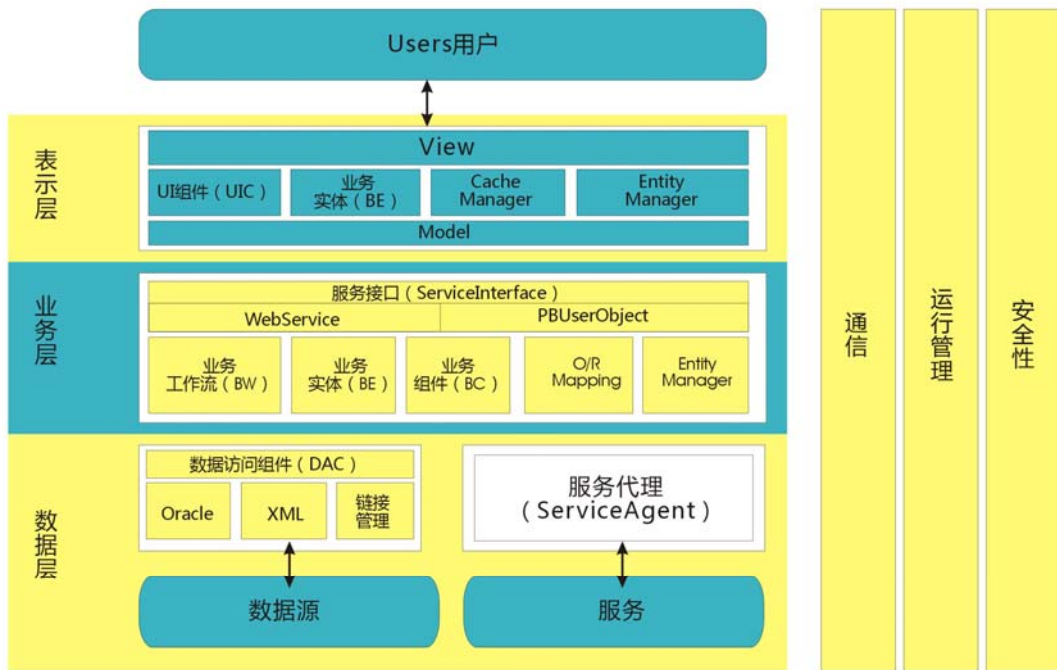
Users用户

表示层

View

UI组件（UIC）

业务实体（BE）

Cache Manager

Entity Manager

Model

业务层

服务接口（ServiceInterface）

WebService

PBUserObject

业务工作流（BW）

业务实体（BE）

业务组件（BC）

O/R Mapping

Entity Manager

数据层

数据访问组件（DAC）

Oracle

XML

链接管理

服务代理（ServiceAgent）

数据源

服务

通信

运行管理

安全性